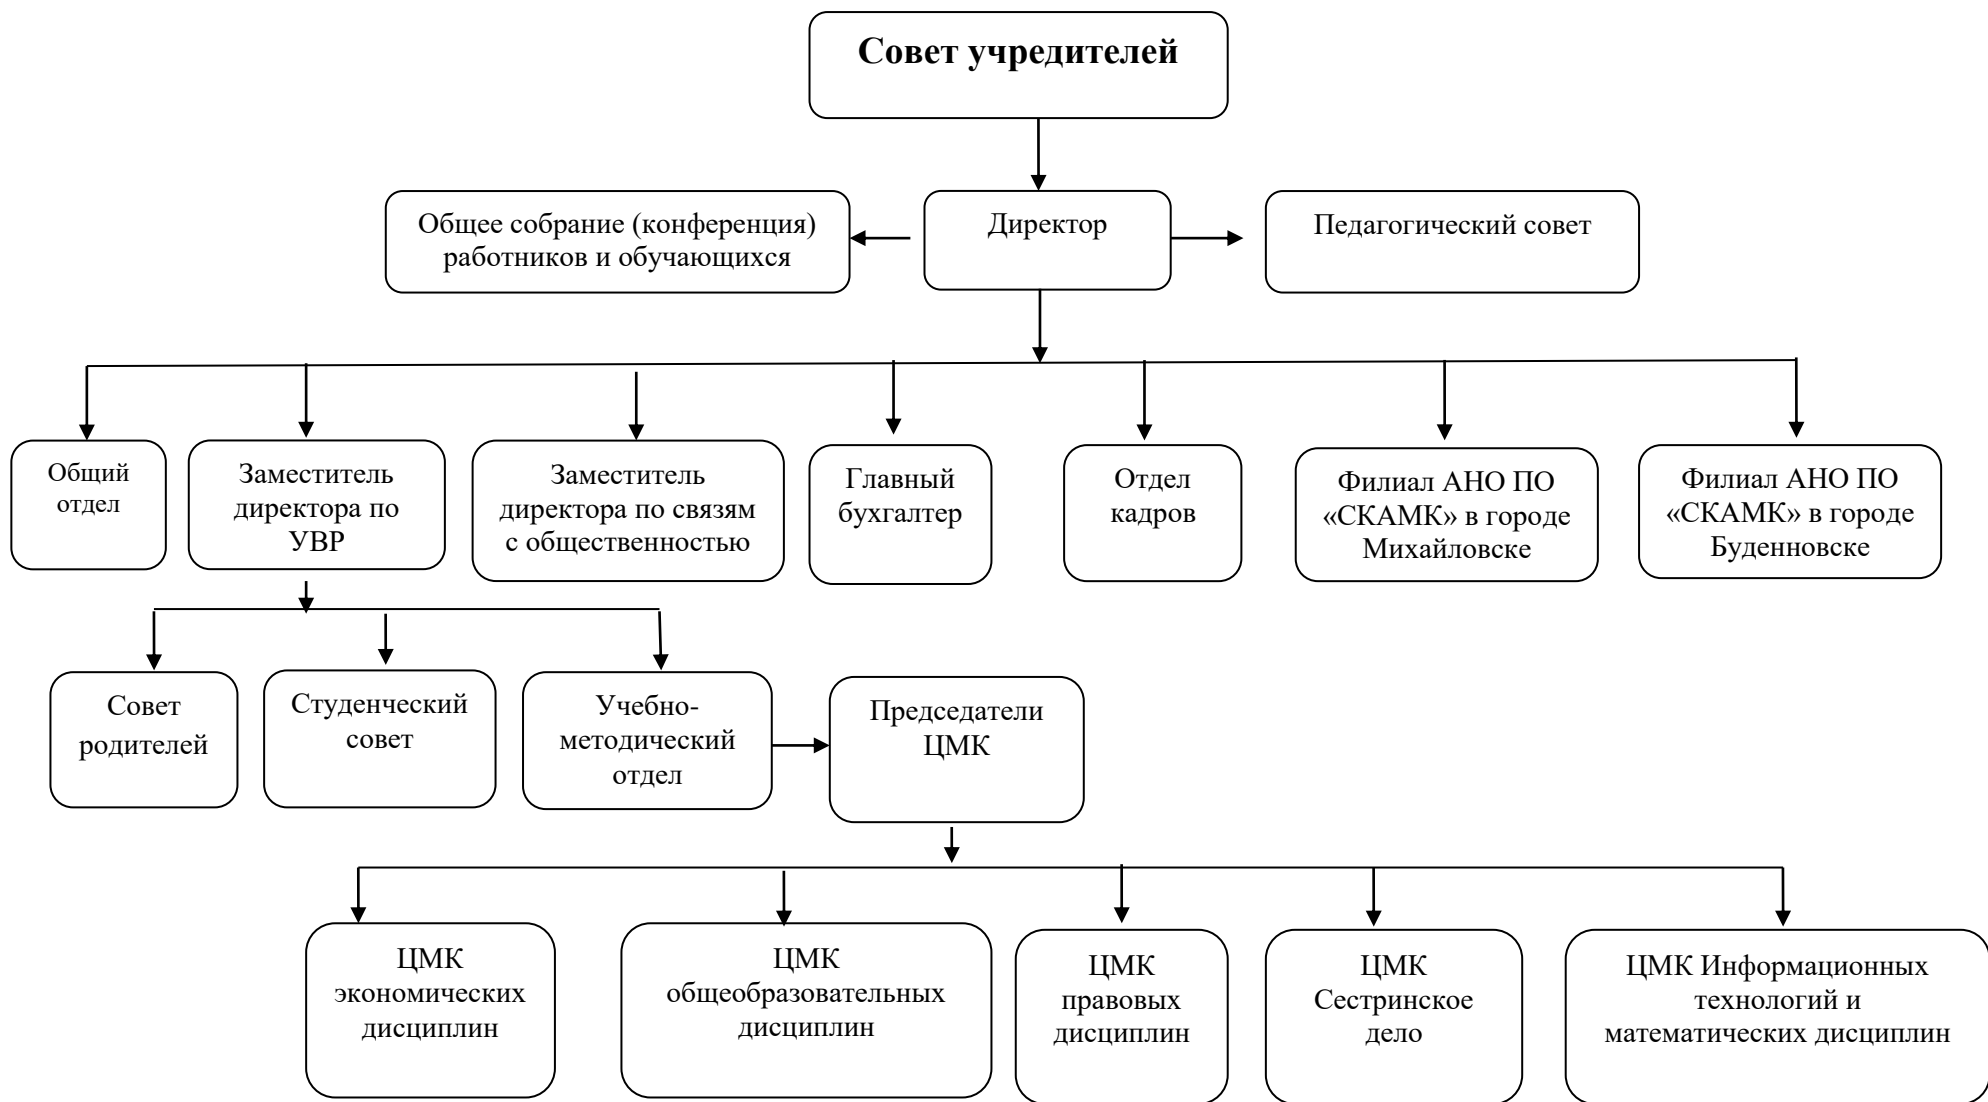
Совет учредителей

Общее собрание (конференция) работников и обучающихся

Директор

Педагогический совет

Общий отдел

Заместитель директора по УВР

Заместитель директора по связям с общественностью

Главный бухгалтер

Отдел кадров

Филиал АНО ПО «СКАМК» в городе Михайловске

Филиал АНО ПО «СКАМК» в городе Буденновске

Совет родителей

Студенческий совет

Учебно-методический отдел

Председатели ЦМК

ЦМК экономических дисциплин

ЦМК общеобразовательных дисциплин

ЦМК правовых дисциплин

ЦМК Сестринское дело

ЦМК Информационных технологий и математических дисциплин